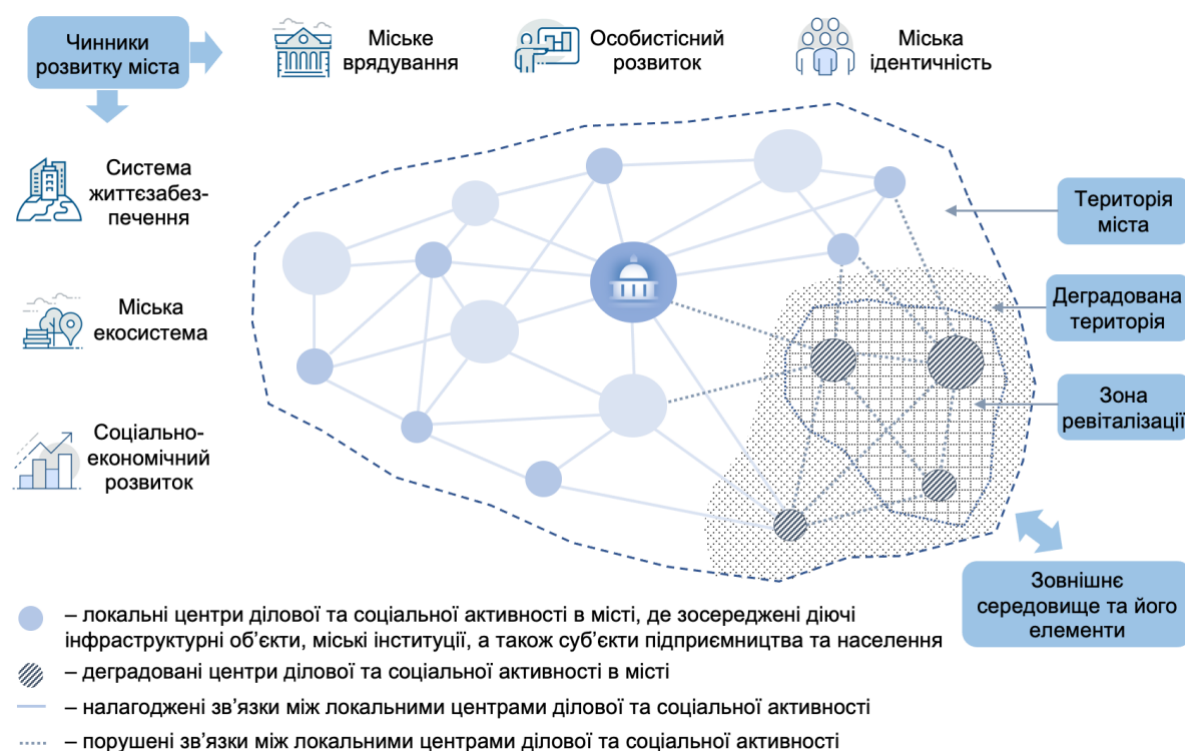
Чинники розвитку міста

Міське врядування

Особистісний розвиток

Міська ідентичність

Система життєзабезпечення

Міська екосистема

Соціально-економічний розвиток

Територія міста

Деградована територія

Зона ревіталізації

Зовнішнє середовище та його елементи

– локальні центри ділової та соціальної активності в місті, де зосереджені діючі інфраструктурні об'єкти, міські інституції, а також суб'єкти підприємництва та населення

– деградовані центри ділової та соціальної активності в місті

– налагоджені зв'язки між локальними центрами ділової та соціальної активності

– порушені зв'язки між локальними центрами ділової та соціальної активності